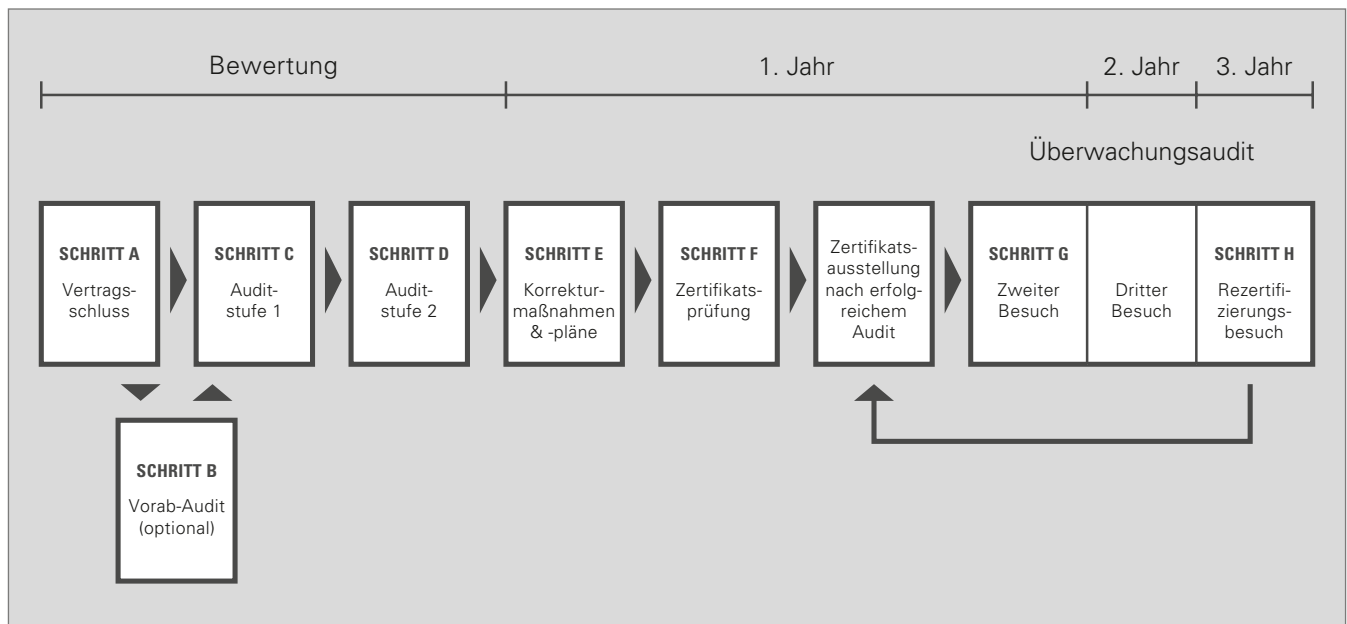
Bewertung

1. Jahr

2. Jahr

3. Jahr

Überwachungsaudit

SCHRITT A
Vertragsschluss

SCHRITT C
Auditstufe 1

SCHRITT D
Auditstufe 2

SCHRITT E
Korrekturmaßnahmen & -pläne

SCHRITT F
Zertifikatsprüfung

Zertifikatsausstellung nach erfolgreichem Audit

SCHRITT G
Zweiter Besuch

Dritter Besuch

SCHRITT H
Rezertifizierungsbesuch

SCHRITT B
Vorab-Audit (optional)